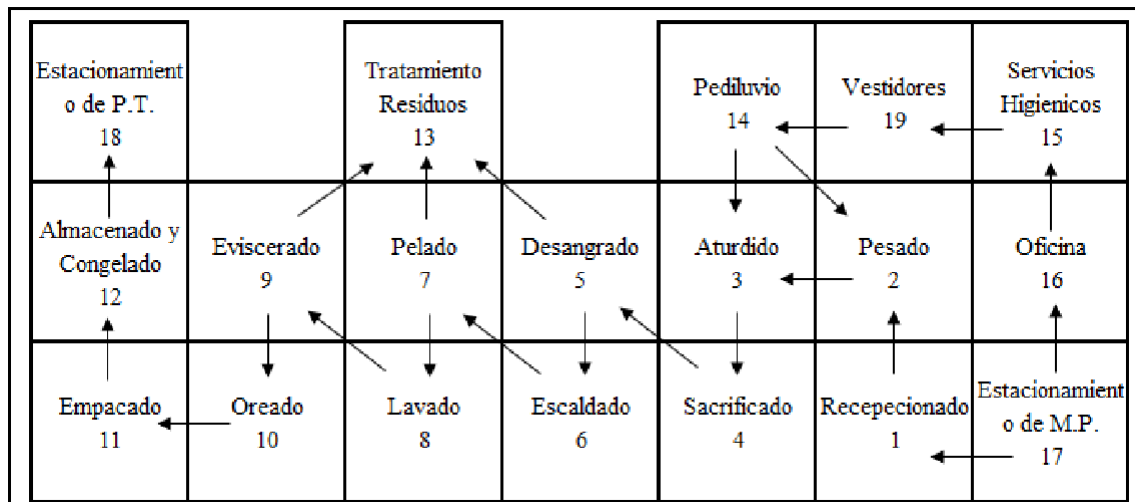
| Estacionamiento de P.T. 18 | | Tratamiento Residuos 13 | | Pediluvio 14 | Vestidores 19 | Servicios Higienicos 15 |
|---|---|---|---|---|---|---|
| Almacenado y Congelado 12 | Eviscerado 9 | Pelado 7 | Desangrado 5 | Aturdido 3 | Pesado 2 | Oficina 16 |
| Empacado 11 | Oreado 10 | Lavado 8 | Escaldado 6 | Sacrificado 4 | Recepecionado 1 | Estacionamiento de M.P. 17 |